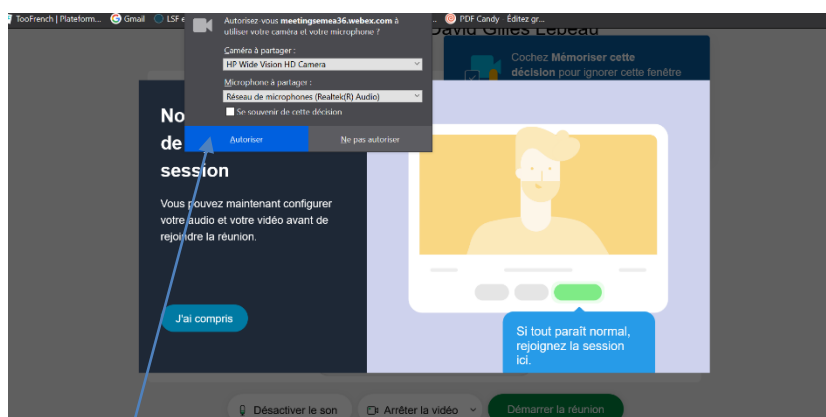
TooFrench | Plateform... Gmail LSF e... PDF Candy Éditez gr...

Autorisez vous **meetingsemea36.webex.com** à utiliser votre caméra et votre microphone ?

Caméra à partager :

HP Wide Vision HD Camera

Microphone à partager :

Réseau de microphones (Realtek(R) Audio)

Se souvenir de cette décision

Autoriser

Ne pas autoriser

David Gilles Lebeau

Cochez **Mémoriser cette décision** pour ignorer cette fenêtre

No

de

session

Vous pouvez maintenant configurer votre audio et votre vidéo avant de rejoindre la réunion.

J'ai compris

Si tout paraît normal, rejoignez la session ici.

Désactiver le son

Arrêter la vidéo

Démarrer la réunion